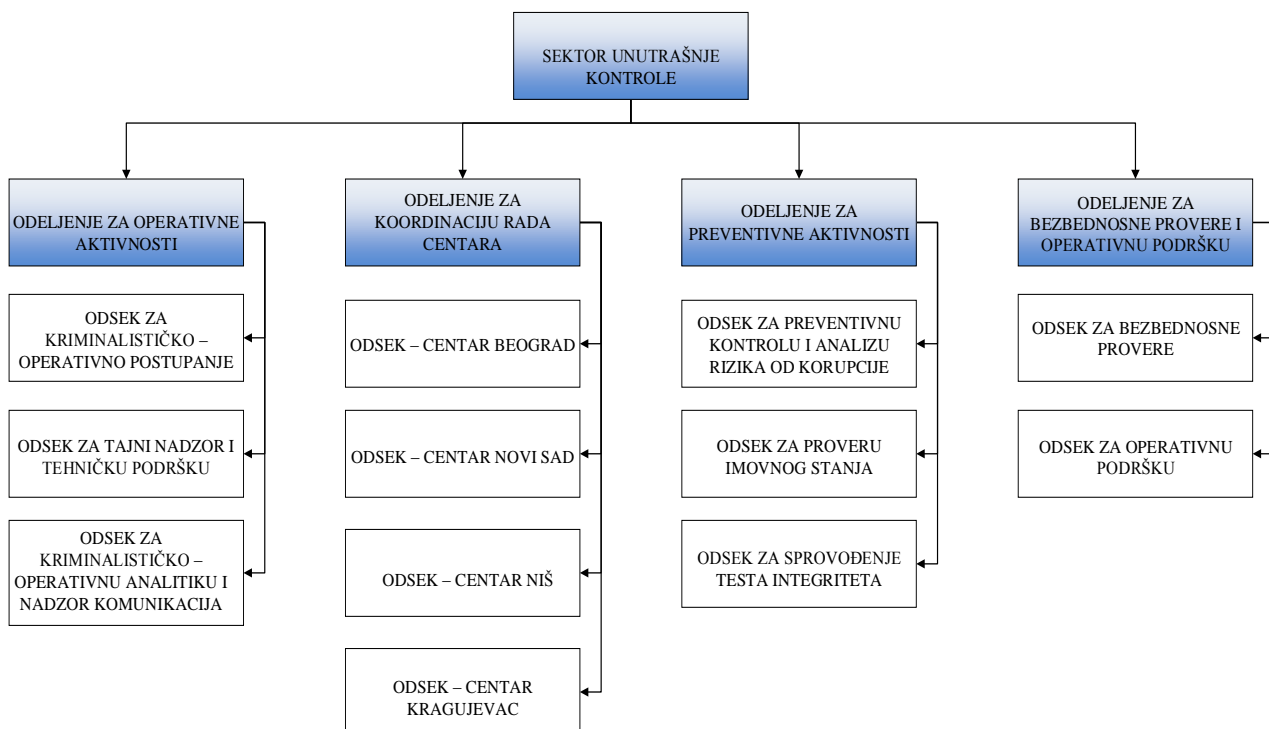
SEKTOR UNUTRAŠNJE KONTROLE

ODELJENJE ZA OPERATIVNE AKTIVNOSTI

ODSEK ZA KRIMINALISTIČKO – OPERATIVNO POSTUPANJE

ODSEK ZA TAJNI NADZOR I TEHNIČKU PODRŠKU

ODSEK ZA KRIMINALISTIČKO – OPERATIVNU ANALITIKU I NADZOR KOMUNIKACIJA

ODELJENJE ZA KOORDINACIJU RADA CENTARA

ODSEK – CENTAR BEOGRAD

ODSEK – CENTAR NOVI SAD

ODSEK – CENTAR NIŠ

ODSEK – CENTAR KRAGUJEVAC

ODELJENJE ZA PREVENTIVNE AKTIVNOSTI

ODSEK ZA PREVENTIVNU KONTROLU I ANALIZU RIZIKA OD KORUPCIJE

ODSEK ZA PROVERU IMOVNOG STANJA

ODSEK ZA SPROVOĐENJE TESTA INTEGRITETA

ODELJENJE ZA BEZBEDNOSNE PROVERE I OPERATIVNU PODRŠKU

ODSEK ZA BEZBEDNOSNE PROVERE

ODSEK ZA OPERATIVNU PODRŠKU